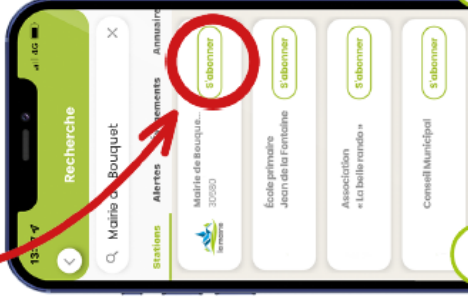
13:44

4G

Recherche

Mairie de Bouquet

Stations

Alertes

Événements

Annuaire

Mairie de Bouque...
30580

S'abonner

École primaire
Jean de la Fontaine

S'abonner

Association
« La belle rando »

S'abonner

Conseil Municipal

S'abonner